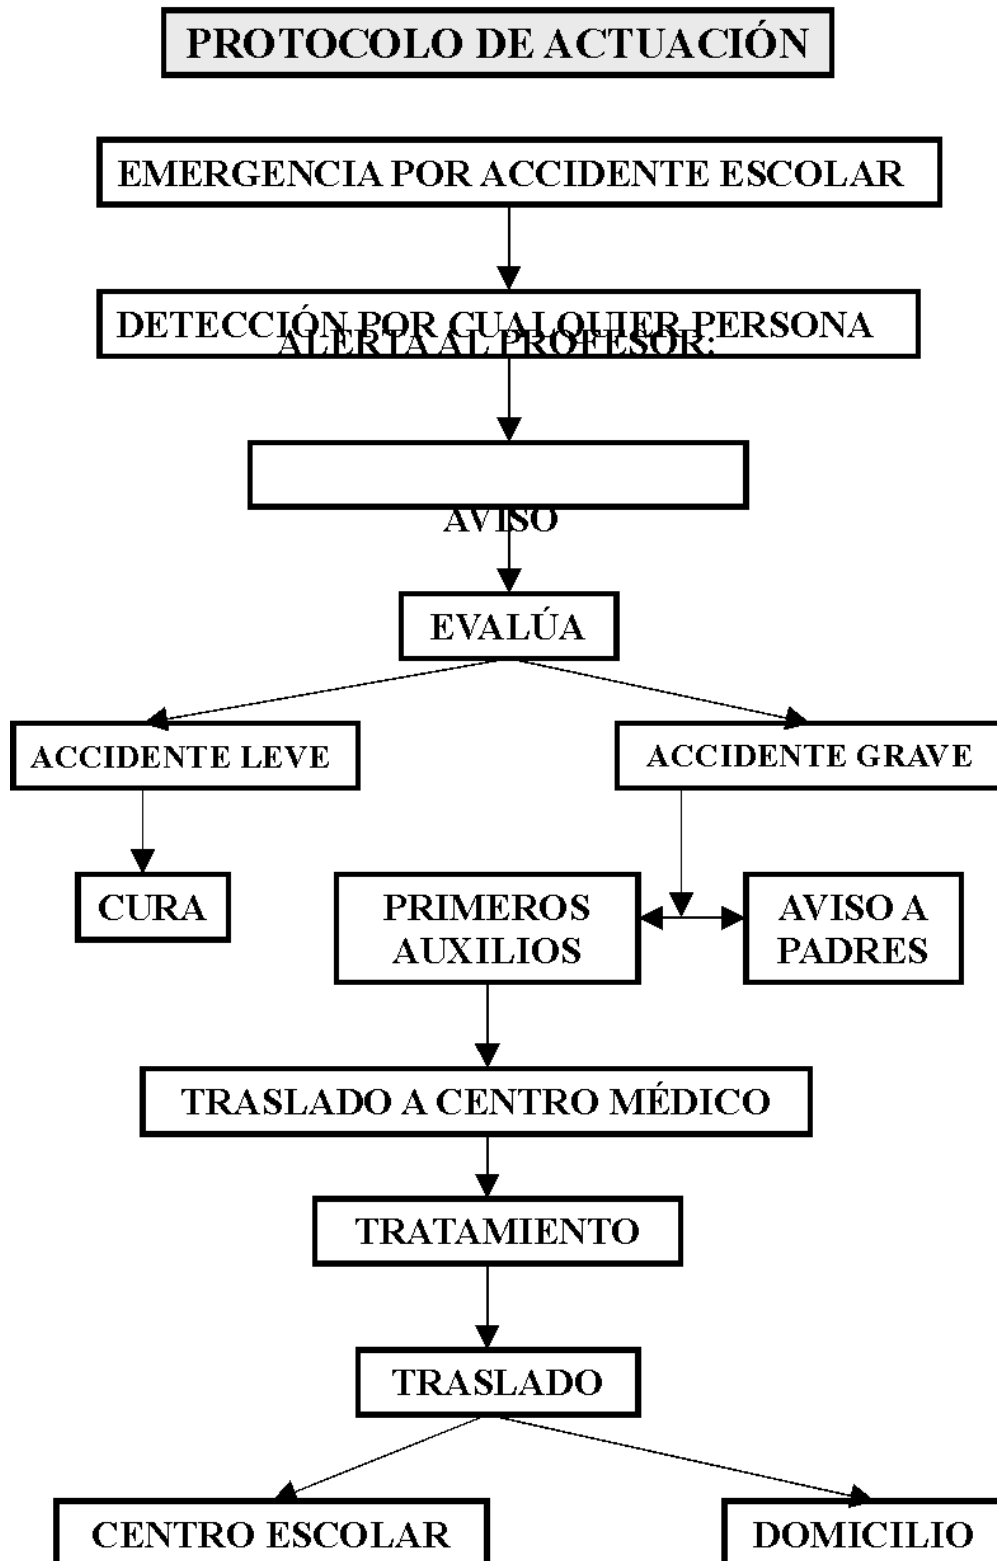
PROTOCOLO DE ACTUACIÓN

EMERGENCIA POR ACCIDENTE ESCOLAR

DETECCIÓN POR CUALQUIER PERSONA

ALERTA AL PROFESOR:

AVISO

EVALÚA

ACCIDENTE LEVE

ACCIDENTE GRAVE

CURA

PRIMEROS AUXILIOS

AVISO A PADRES

TRASLADO A CENTRO MÉDICO

TRATAMIENTO

TRASLADO

CENTRO ESCOLAR

DOMICILIO